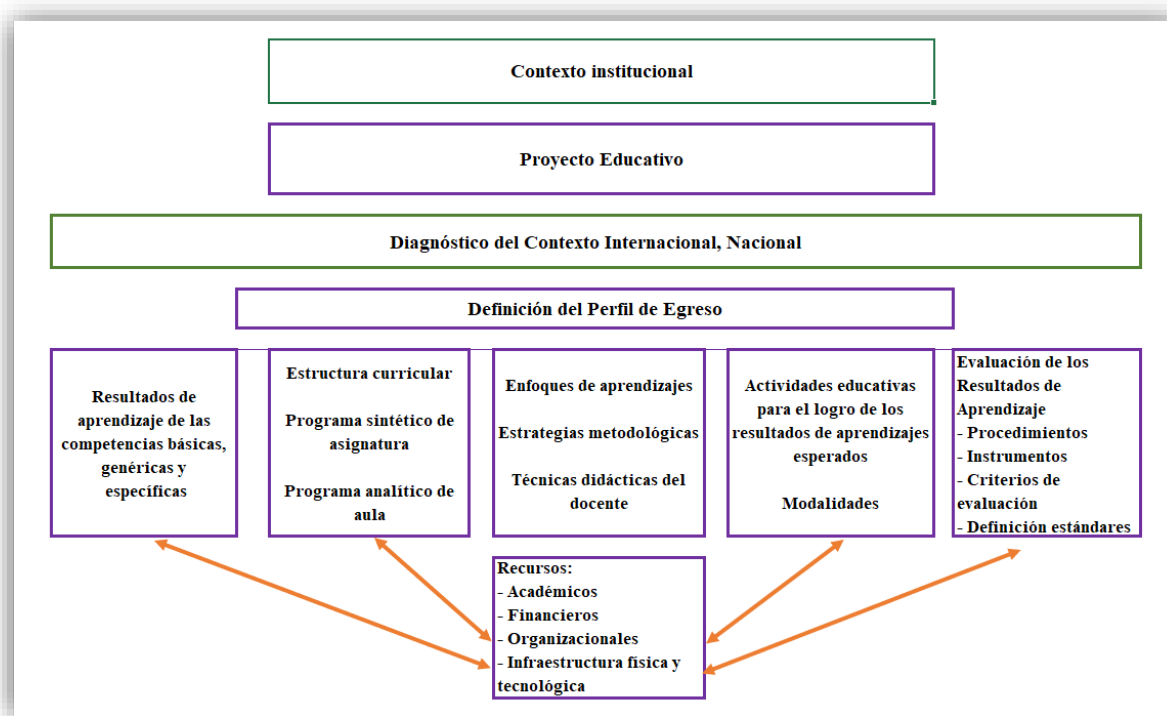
Contexto institucional

Proyecto Educativo

Diagnóstico del Contexto Internacional, Nacional

Definición del Perfil de Egreso

Resultados de aprendizaje de las competencias básicas, genéricas y específicas

Estructura curricular

Programa sintético de asignatura

Programa analítico de aula

Enfoques de aprendizajes

Estrategias metodológicas

Técnicas didácticas del docente

Actividades educativas para el logro de los resultados de aprendizajes esperados

Modalidades

Evaluación de los Resultados de Aprendizaje
- Procedimientos
- Instrumentos
- Criterios de evaluación
- Definición estándares

Recursos:
- Académicos
- Financieros
- Organizacionales
- Infraestructura física y tecnológica